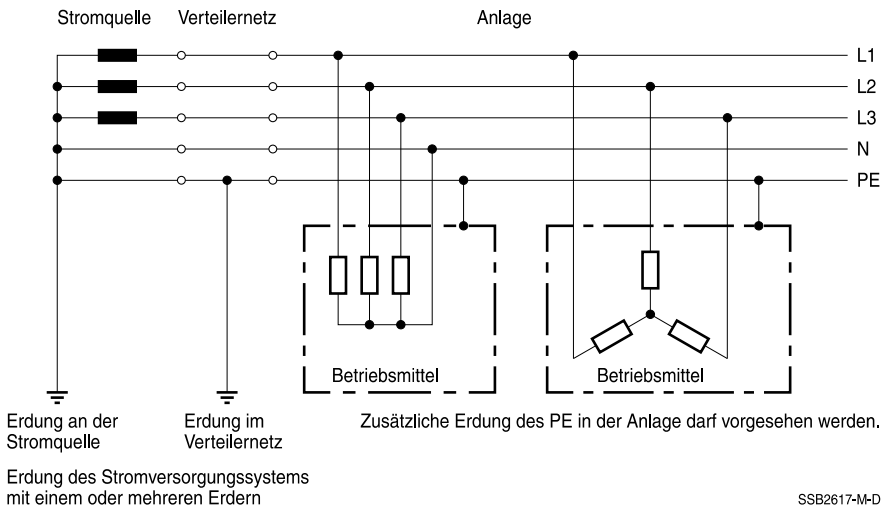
Stromquelle
Verteilernetz
Anlage

L1
L2
L3
N
PE

Betriebsmittel
Betriebsmittel

Erdung an der Stromquelle

Erdung im Verteilernetz

Zusätzliche Erdung des PE in der Anlage darf vorgesehen werden.

Erdung des Stromversorgungssystems mit einem oder mehreren Erdern

SSB2617-M-D